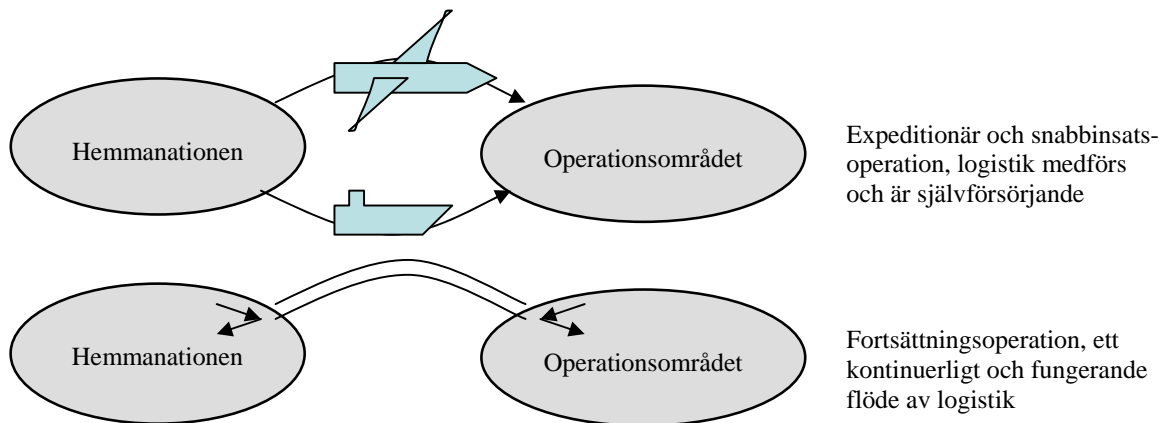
Hemmanationen

Operationsområdet

Expeditionär och snabbinsatsoperation, logistik medförs och är självförsörjande

Hemmanationen

Operationsområdet

Fortsättningsoperation, ett kontinuerligt och fungerande flöde av logistik